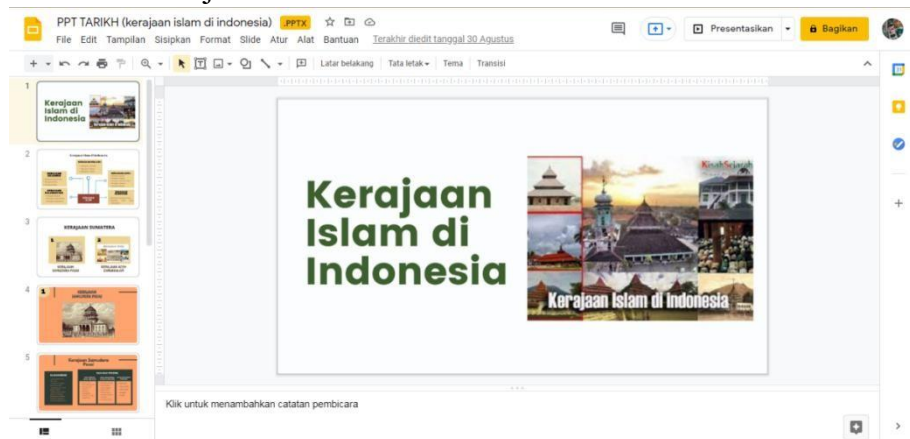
PPT TARIKH (kerajaan islam di indonesia) .PPTX

File Edit Tampilan Sisipkan Format Slide Atur Alat Bantuan Terakhir diedit tanggal 30 Agustus

Presentasikan Bagikan

Latar belakang Tata letak Tema Transisi

1

Kerajaan Islam di Indonesia

2

3

KERAJAAN SUMATERA

4

5

Kerajaan Samudera Pasai

Kerajaan Islam di Indonesia

KisahSejarah

Kerajaan Islam di Indonesia

Klik untuk menambahkan catatan pembicara